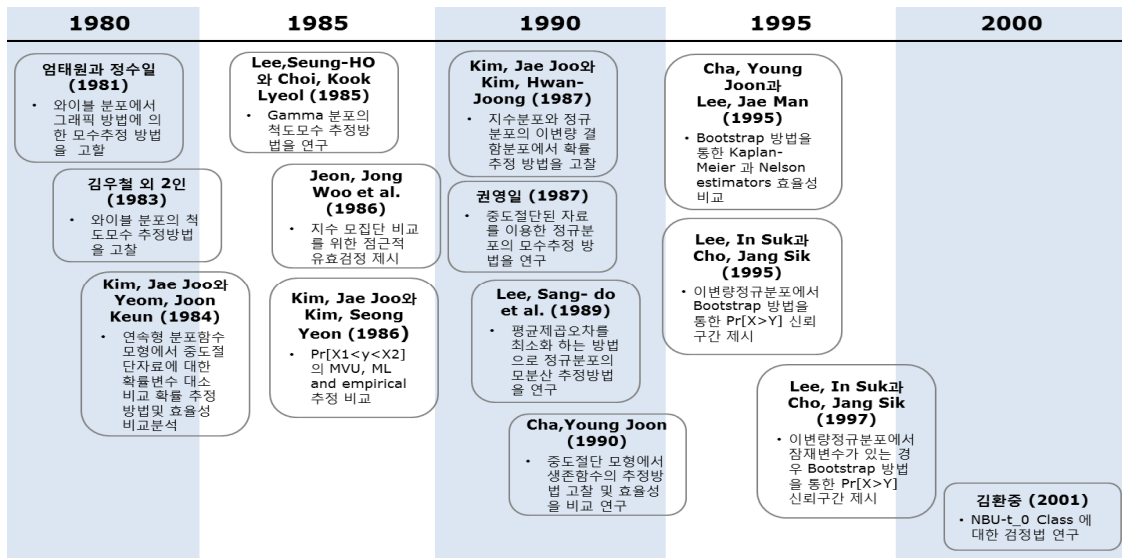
1980

1985

1990

1995

2000

엄태원과 정수일 (1981)

• 와이블 분포에서 그래픽 방법에 의한 모수추정 방법을 고찰

김우철 외 2인 (1983)

• 와이블 분포의 척도모수 추정방법을 고찰

Kim, Jae Joo와 Yeom, Joon Keun (1984)

• 연속형 분포함수 모형에서 중도절단자료에 대한 확률변수 대소 비교 확률 추정 방법및 효율성 비교분석

Lee,Seung-HO 와 Choi, Kook Lyeol (1985)

• Gamma 분포의 척도모수 추정방법을 연구

Jeon, Jong Woo et al. (1986)

• 지수 모집단 비교를 위한 점근적 유효검정 제시

Kim, Jae Joo와 Kim, Seong Yeon (1986)

• Pr[X1<y<X2]의 MVU, ML and empirical 추정 비교

Kim, Jae Joo와 Kim, Hwan-Joong (1987)

• 지수분포와 정규분포의 이변량 결합분포에서 확률 추정 방법을 고찰

권영일 (1987)

• 중도절단된 자료를 이용한 정규분포의 모수추정 방법을 연구

Lee, Sang- do et al. (1989)

• 평균제곱오차를 최소화 하는 방법으로 정규분포의 모분산 추정방법을 연구

Cha,Young Joon (1990)

• 중도절단 모형에서 생존함수의 추정방법 고찰 및 효율성을 비교 연구

Cha, Young Joon과 Lee, Jae Man (1995)

• Bootstrap 방법을 통한 Kaplan-Meier 과 Nelson estimators 효율성 비교

Lee, In Suk과 Cho, Jang Sik (1995)

• 이변량정규분포에서 Bootstrap 방법을 통한 Pr[X>Y] 신뢰구간 제시

Lee, In Suk과 Cho, Jang Sik (1997)

• 이변량정규분포에서 잠재변수가 있는 경우 Bootstrap 방법을 통한 Pr[X>Y] 신뢰구간 제시

김환중 (2001)

• NBU-t_0 Class 에 대한 검정법 연구